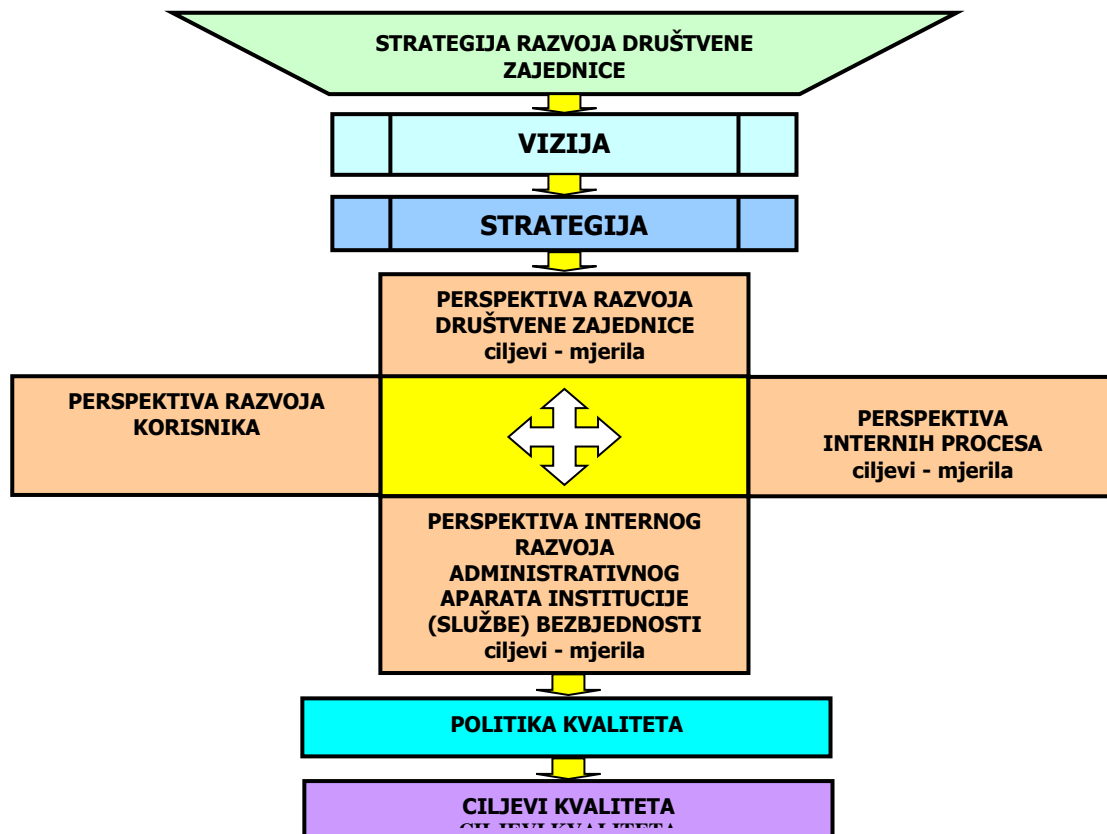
STRATEGIJA RAZVOJA DRUŠTVENE ZAJEDNICE

VIZIJA

STRATEGIJA

PERSPEKTIVA RAZVOJA DRUŠTVENE ZAJEDNICE
ciljevi - mjerila

PERSPEKTIVA RAZVOJA KORISNIKA

PERSPEKTIVA INTERNIH PROCESA
ciljevi - mjerila

PERSPEKTIVA INTERNOG RAZVOJA ADMINISTRATIVNOG APARATA INSTITUCIJE (SLUŽBE) BEZBJEDNOSTI
ciljevi - mjerila

POLITIKA KVALITETA

CILJEVI KVALITETA
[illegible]